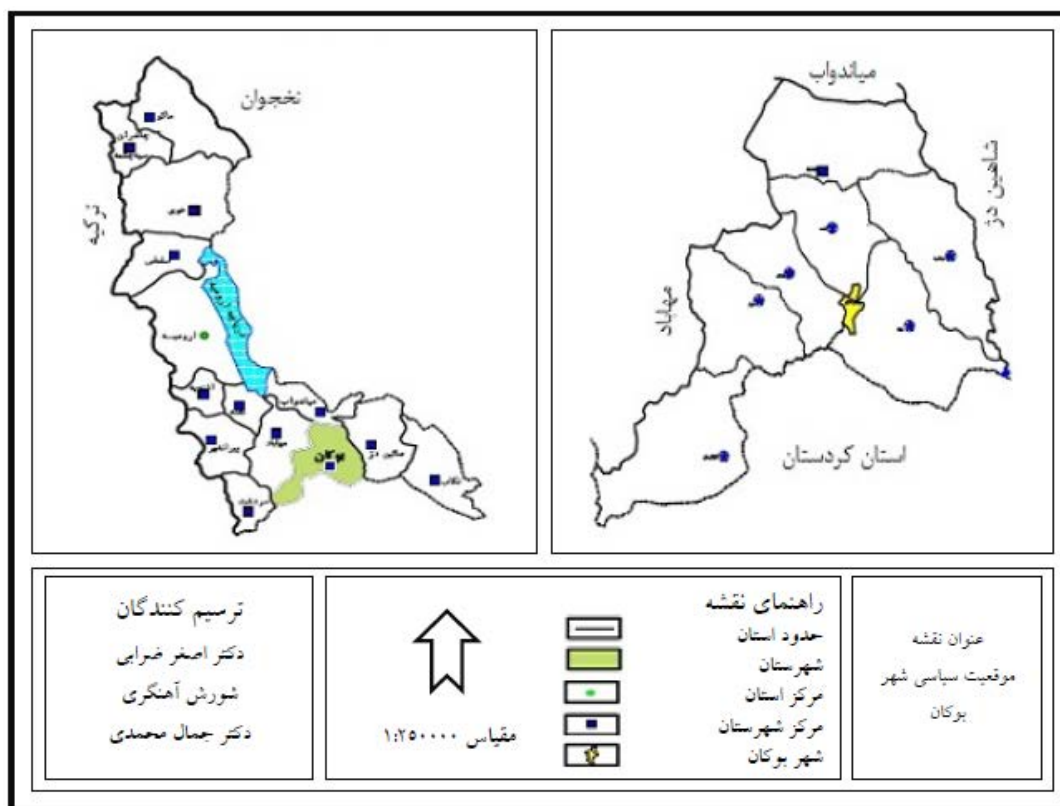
میاندواب
شاهین دژ
مهاباد
استان کردستان

نخجوان
ترکیه
ارومیه
بوکان
میاندوآب

عنوان نقشه
موقعیت سیاسی شهر بوکان

راهنمای نقشه
حدود استان
شهرستان
مرکز استان
مرکز شهرستان
شهر بوکان

مقیاس ۱:۲۵۰۰۰۰

ترسیم کنندگان
دکتر اصغر ضرابی
شورش آهنگری
دکتر جمال محمدی